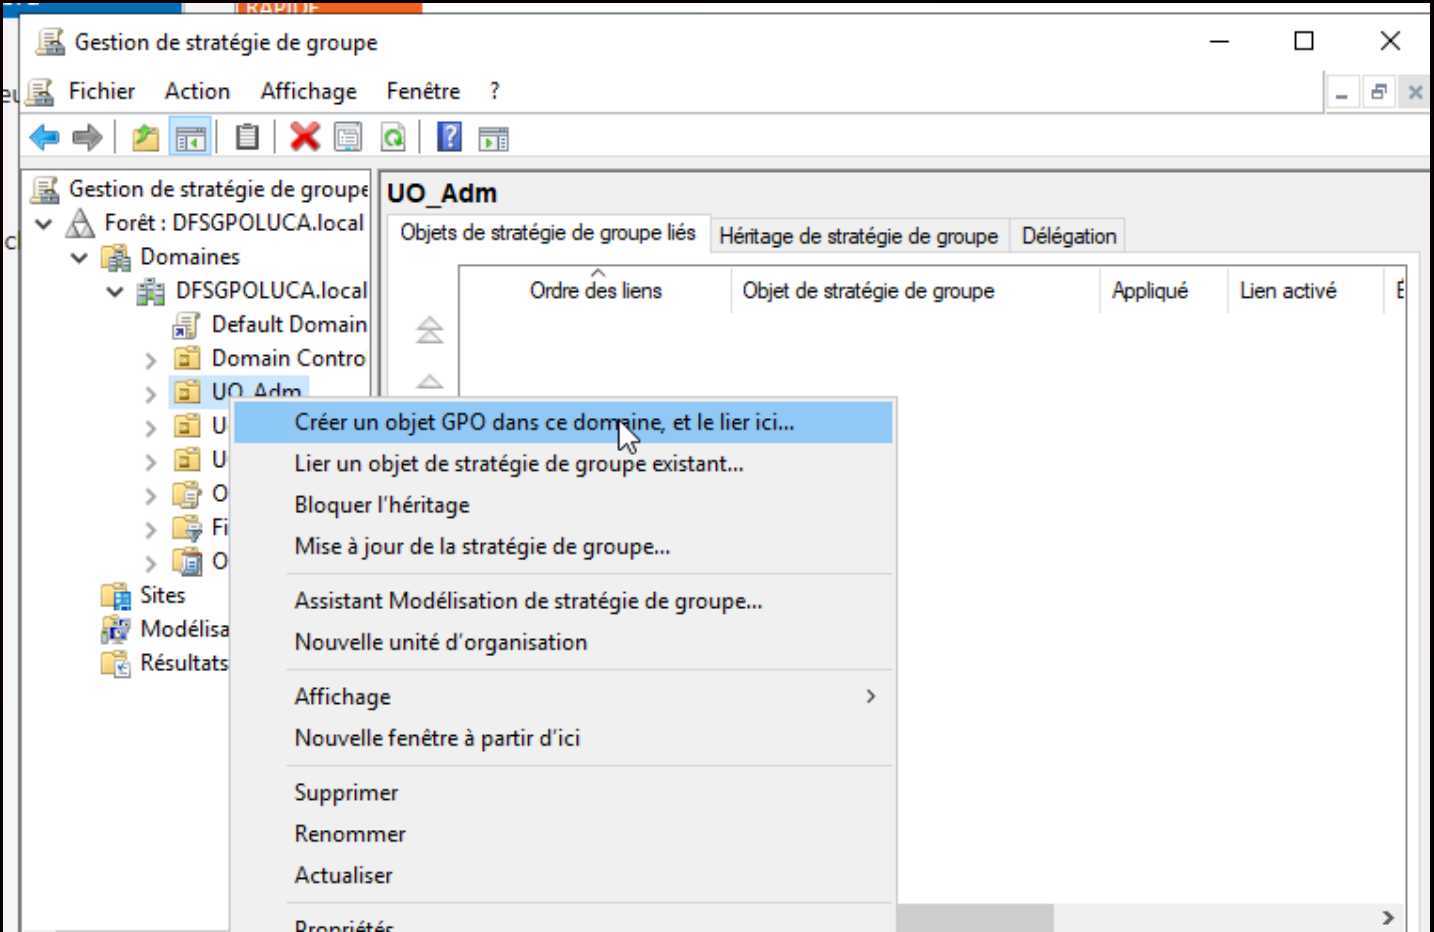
RAPIDE

Gestion de stratégie de groupe

Fichier Action Affichage Fenêtre ?

Gestion de stratégie de groupe
Forêt : DFSGPOLUCA.local
Domaines
DFSGPOLUCA.local
Default Domain
Domain Contro
UO_Adm
U
U
O
Fi
O
Sites
Modélisa
Résultats

UO_Adm

Objets de stratégie de groupe liés | Héritage de stratégie de groupe | Délégation

| Ordre des liens | Objet de stratégie de groupe | Appliqué | Lien activé | E |
|---|---|---|---|---|

Créer un objet GPO dans ce domaine, et le lier ici...
Lier un objet de stratégie de groupe existant...
Bloquer l'héritage
Mise à jour de la stratégie de groupe...
Assistant Modélisation de stratégie de groupe...
Nouvelle unité d'organisation
Affichage
Nouvelle fenêtre à partir d'ici
Supprimer
Renommer
Actualiser
Propriétés